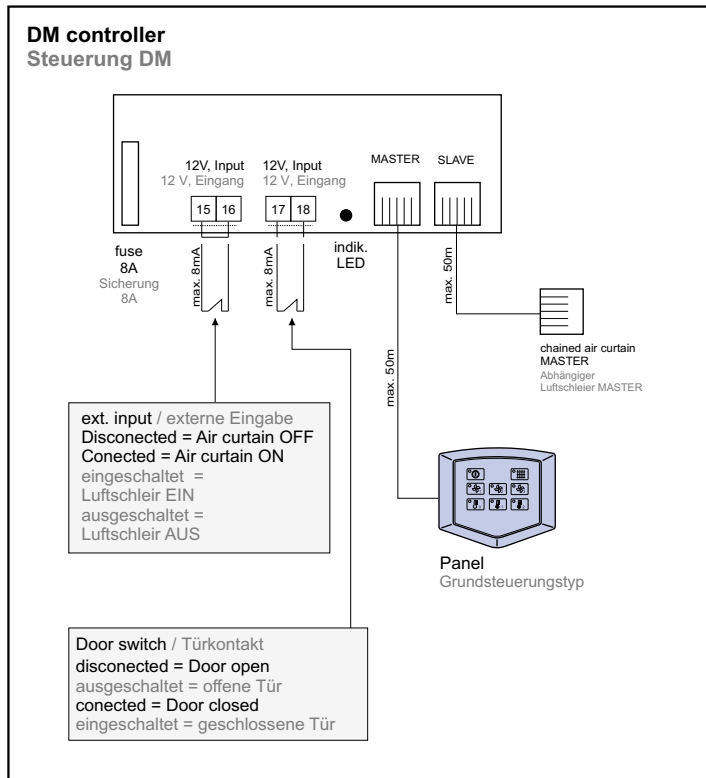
DM controller
Steuerung DM

12V, Input
12 V, Eingang

12V, Input
12 V, Eingang

MASTER

SLAVE

15 16

17 18

fuse
8A
Sicherung
8A

max. 8mA

max. 8mA

indik.
LED

max. 50m

max. 50m

chained air curtain
MASTER
Abhängiger
Luftschleier MASTER

ext. input / externe Eingabe
Disconected = Air curtain OFF
Conected = Air curtain ON
eingeschaltet =
Luftschleir EIN
ausgeschaltet =
Luftschleir AUS

Panel
Grundsteuerungstyp

Door switch / Türkontakt
disconected = Door open
ausgeschaltet = offene Tür
conected = Door closed
eingeschaltet = geschlossene Tür